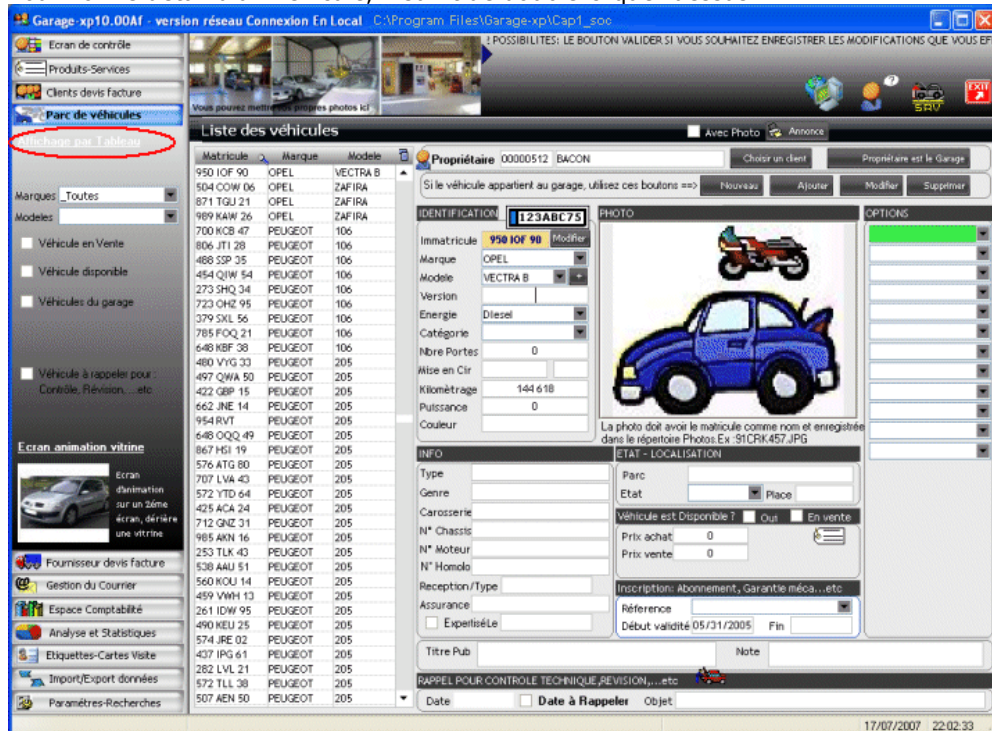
Garage-xp10.00Af - version réseau Connexion En Local C:\Program Files\Garage-xp\Cap1_soc

Ecran de contrôle
Produits-Services
Clients devis facture
Parc de véhicules
Affichage par Tableau

Vous pouvez mettre vos propres photos ici

! POSSIBILITES: LE BOUTON VALIDER SI VOUS SOUHAITEZ ENREGISTRER LES MODIFICATIONS QUE VOUS EF

SRV EXIT

Liste des véhicules
Avec Photo Annonce

Marques _Toutes
Modeles

Véhicule en Vente
Véhicule disponible
Véhicules du garage
Véhicule à rappeler pour : Contrôle, Révision, ...etc

Ecran animation vitrine
Ecran d'animation sur un 2ème écran, derière une vitrine

Fournisseur devis facture
Gestion du Courrier
Espace Comptabilité
Analyse et Statistiques
Etiquettes-Cartes Visite
Import/Export données
Paramètres-Recherches

| Matricule | Marque | Modele |
|---|---|---|
| 950 IOF 90 | OPEL | VECTRA B |
| 504 COW 06 | OPEL | ZAFIRA |
| 871 TGU 21 | OPEL | ZAFIRA |
| 989 KAW 26 | OPEL | ZAFIRA |
| 700 KCB 47 | PEUGEOT | 106 |
| 806 JTI 28 | PEUGEOT | 106 |
| 488 SSP 35 | PEUGEOT | 106 |
| 454 QIW 54 | PEUGEOT | 106 |
| 273 SHQ 34 | PEUGEOT | 106 |
| 723 OHZ 95 | PEUGEOT | 106 |
| 379 SXL 56 | PEUGEOT | 106 |
| 785 FOQ 21 | PEUGEOT | 106 |
| 648 KBF 38 | PEUGEOT | 106 |
| 480 VYG 33 | PEUGEOT | 205 |
| 497 QWA 50 | PEUGEOT | 205 |
| 422 GBP 15 | PEUGEOT | 205 |
| 662 JNE 14 | PEUGEOT | 205 |
| 954 RVT | PEUGEOT | 205 |
| 648 OQQ 49 | PEUGEOT | 205 |
| 867 HSI 19 | PEUGEOT | 205 |
| 576 ATG 80 | PEUGEOT | 205 |
| 707 LVA 43 | PEUGEOT | 205 |
| 572 YTD 64 | PEUGEOT | 205 |
| 425 ACA 24 | PEUGEOT | 205 |
| 712 GNZ 31 | PEUGEOT | 205 |
| 985 AKN 16 | PEUGEOT | 205 |
| 253 TLK 43 | PEUGEOT | 205 |
| 538 AAU 51 | PEUGEOT | 205 |
| 560 KOU 14 | PEUGEOT | 205 |
| 459 VWH 13 | PEUGEOT | 205 |
| 261 IDW 95 | PEUGEOT | 205 |
| 490 KEU 25 | PEUGEOT | 205 |
| 574 JRE 02 | PEUGEOT | 205 |
| 437 IPG 61 | PEUGEOT | 205 |
| 282 LVL 21 | PEUGEOT | 205 |
| 572 TLL 38 | PEUGEOT | 205 |
| 507 AEN 50 | PEUGEOT | 205 |

Propriétaire 00000512 BACON
Choisir un client
Propriétaire est le Garage
Si le véhicule appartient au garage, utilisez ces boutons ==>
Nouveau Ajouter Modifier Supprimer

IDENTIFICATION 123ABC75
Immatricule 950 IOF 90 Modifier
Marque OPEL
Modele VECTRA B
Version
Energie Diesel
Catégorie
Nbre Portes 0
Mise en Cir
Kilométrage 144 618
Puissance 0
Couleur

PHOTO
La photo doit avoir le matricule comme nom et enregistrée dans le répertoire Photos.Ex :91CRK457.JPG

OPTIONS

INFO
Type
Genre
Carosserie
N° Chassis
N° Moteur
N° Homolo
Reception/Type
Assurance
ExpertiséLe

ETAT - LOCALISATION
Parc
Etat
Place
Véhicule est Disponible ? Out En vente
Prix achat 0
Prix vente 0

Inscription: Abonnement, Garantie méca...etc
Réference
Début validité 05/31/2005 Fin

Titre Pub
Note

RAPPEL POUR CONTROLE TECHNIQUE,REVISION,...etc
Date
Date à Rappeler Objet

17/07/2007 22:02:33